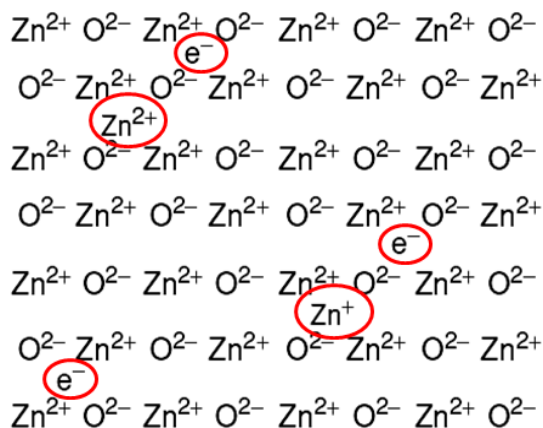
$Zn^{2+}$ $O^{2-}$ $Zn^{2+}$ $O^{2-}$ $Zn^{2+}$ $O^{2-}$ $Zn^{2+}$ $O^{2-}$

$e^-$

$O^{2-}$ $Zn^{2+}$ $O^{2-}$ $Zn^{2+}$ $O^{2-}$ $Zn^{2+}$ $O^{2-}$ $Zn^{2+}$

$Zn^{2+}$

$Zn^{2+}$ $O^{2-}$ $Zn^{2+}$ $O^{2-}$ $Zn^{2+}$ $O^{2-}$ $Zn^{2+}$ $O^{2-}$

$O^{2-}$ $Zn^{2+}$ $O^{2-}$ $Zn^{2+}$ $O^{2-}$ $Zn^{2+}$ $O^{2-}$ $Zn^{2+}$

$e^-$

$Zn^{2+}$ $O^{2-}$ $Zn^{2+}$ $O^{2-}$ $Zn^{2+}$ $O^{2-}$ $Zn^{2+}$ $O^{2-}$

$Zn^+$

$O^{2-}$ $Zn^{2+}$ $O^{2-}$ $Zn^{2+}$ $O^{2-}$ $Zn^{2+}$ $O^{2-}$ $Zn^{2+}$

$e^-$

$Zn^{2+}$ $O^{2-}$ $Zn^{2+}$ $O^{2-}$ $Zn^{2+}$ $O^{2-}$ $Zn^{2+}$ $O^{2-}$